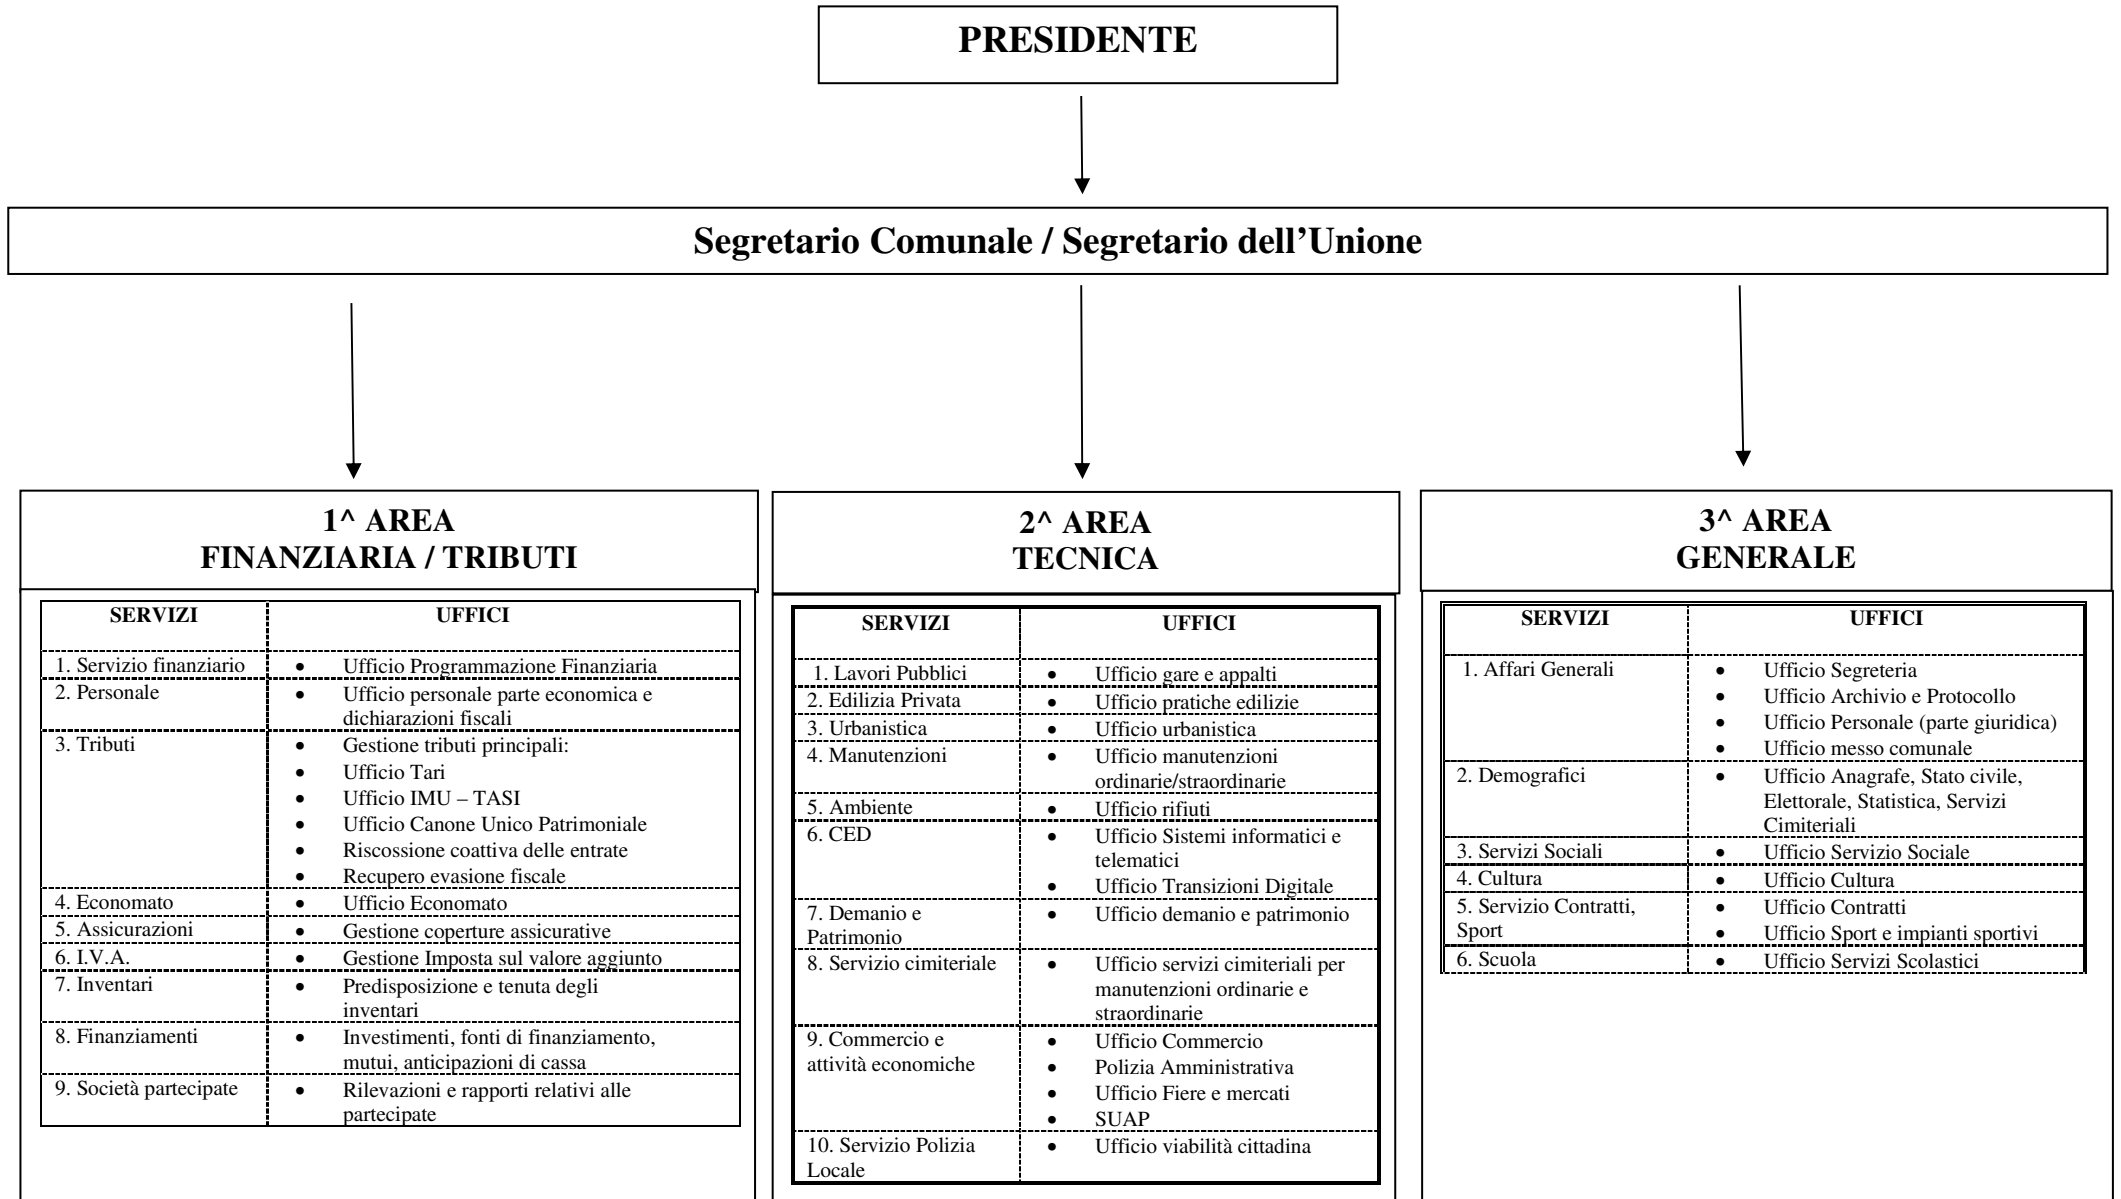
PRESIDENTE

Segretario Comunale / Segretario dell'Unione

1^ AREA
FINANZIARIA / TRIBUTI

| SERVIZI | UFFICI |
|---|---|
| 1. Servizio finanziario | • Ufficio Programmazione Finanziaria |
| 2. Personale | • Ufficio personale parte economica e dichiarazioni fiscali |
| 3. Tributi | • Gestione tributi principali: • Ufficio Tari • Ufficio IMU – TASI • Ufficio Canone Unico Patrimoniale • Riscossione coattiva delle entrate • Recupero evasione fiscale |
| 4. Economato | • Ufficio Economato |
| 5. Assicurazioni | • Gestione coperture assicurative |
| 6. I.V.A. | • Gestione Imposta sul valore aggiunto |
| 7. Inventari | • Predisposizione e tenuta degli inventari |
| 8. Finanziamenti | • Investimenti, fonti di finanziamento, mutui, anticipazioni di cassa |
| 9. Società partecipate | • Rilevazioni e rapporti relativi alle partecipate |

2^ AREA
TECNICA

| SERVIZI | UFFICI |
|---|---|
| 1. Lavori Pubblici | • Ufficio gare e appalti |
| 2. Edilizia Privata | • Ufficio pratiche edilizie |
| 3. Urbanistica | • Ufficio urbanistica |
| 4. Manutenzioni | • Ufficio manutenzioni ordinarie/straordinarie |
| 5. Ambiente | • Ufficio rifiuti |
| 6. CED | • Ufficio Sistemi informatici e telematici • Ufficio Transizioni Digitale |
| 7. Demanio e Patrimonio | • Ufficio demanio e patrimonio |
| 8. Servizio cimiteriale | • Ufficio servizi cimiteriali per manutenzioni ordinarie e straordinarie |
| 9. Commercio e attività economiche | • Ufficio Commercio • Polizia Amministrativa • Ufficio Fiere e mercati • SUAP |
| 10. Servizio Polizia Locale | • Ufficio viabilità cittadina |

3^ AREA
GENERALE

| SERVIZI | UFFICI |
|---|---|
| 1. Affari Generali | • Ufficio Segreteria • Ufficio Archivio e Protocollo • Ufficio Personale (parte giuridica) • Ufficio messo comunale |
| 2. Demografici | • Ufficio Anagrafe, Stato civile, Elettorale, Statistica, Servizi Cimiteriali |
| 3. Servizi Sociali | • Ufficio Servizio Sociale |
| 4. Cultura | • Ufficio Cultura |
| 5. Servizio Contratti, Sport | • Ufficio Contratti • Ufficio Sport e impianti sportivi |
| 6. Scuola | • Ufficio Servizi Scolastici |